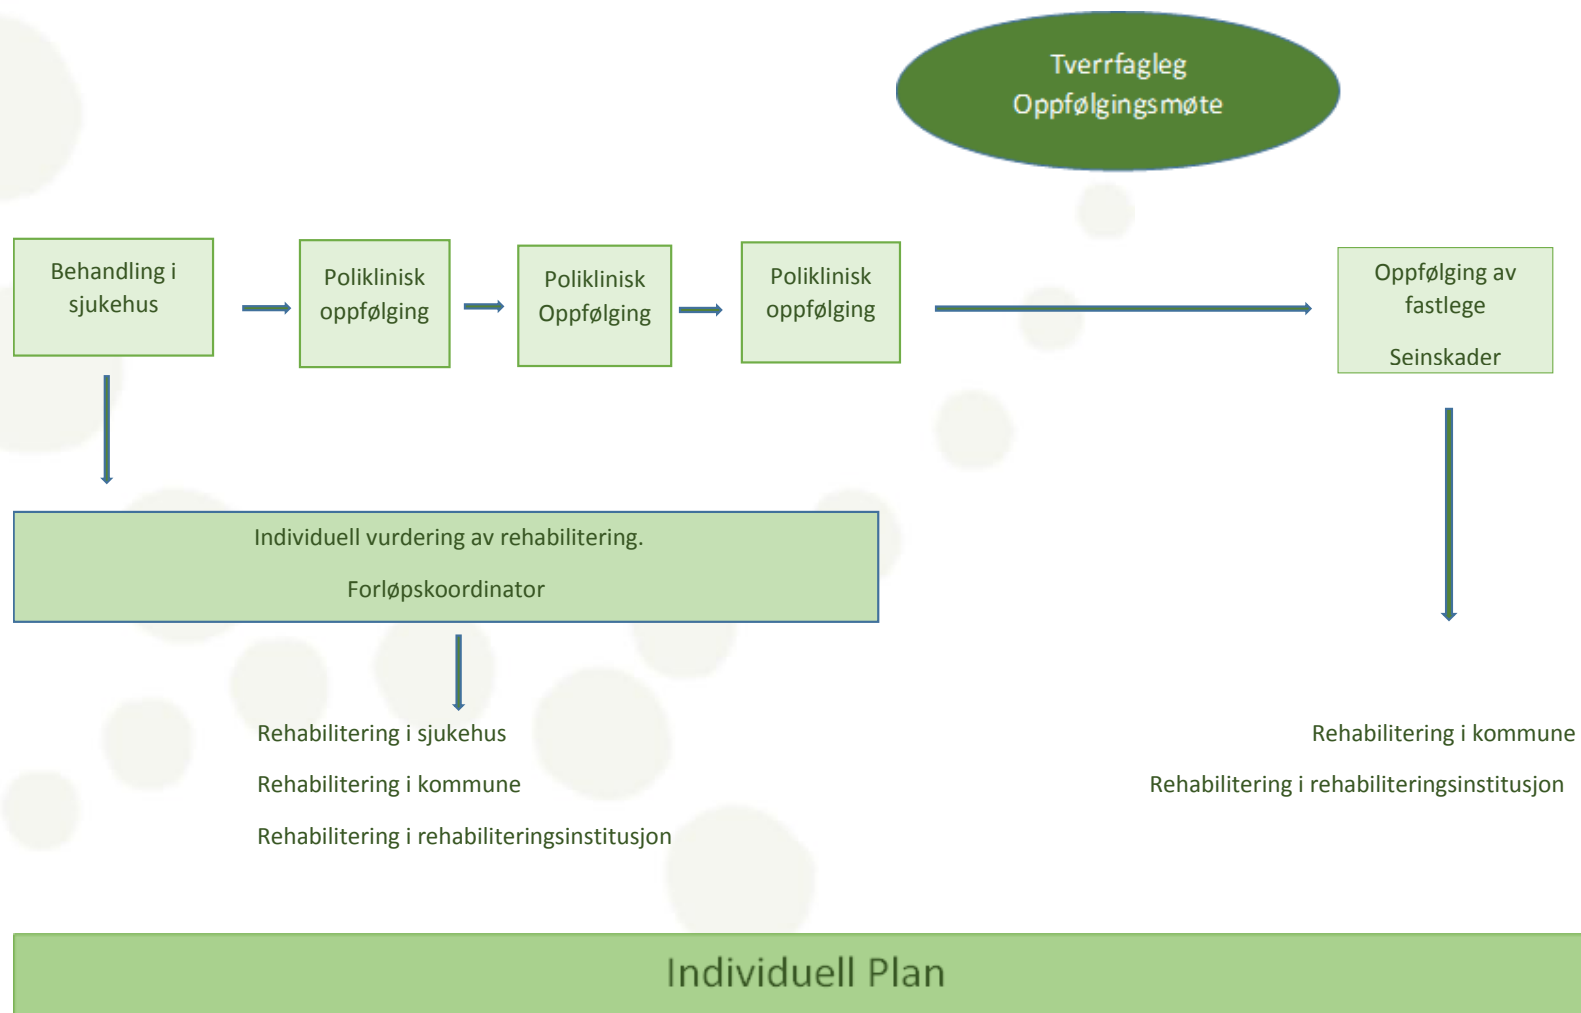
Tverrfagleg Oppfølgingsmøte

Behandling i sjukehus

Poliklinisk oppfølging

Poliklinisk Oppfølging

Poliklinisk oppfølging

Oppfølging av fastlege

Seinskader

Individuell vurdering av rehabilitering.

Forløpskoordinator

Rehabilitering i sjukehus

Rehabilitering i kommune

Rehabilitering i rehabiliteringsinstitusjon

Rehabilitering i kommune

Rehabilitering i rehabiliteringsinstitusjon

Individuell Plan